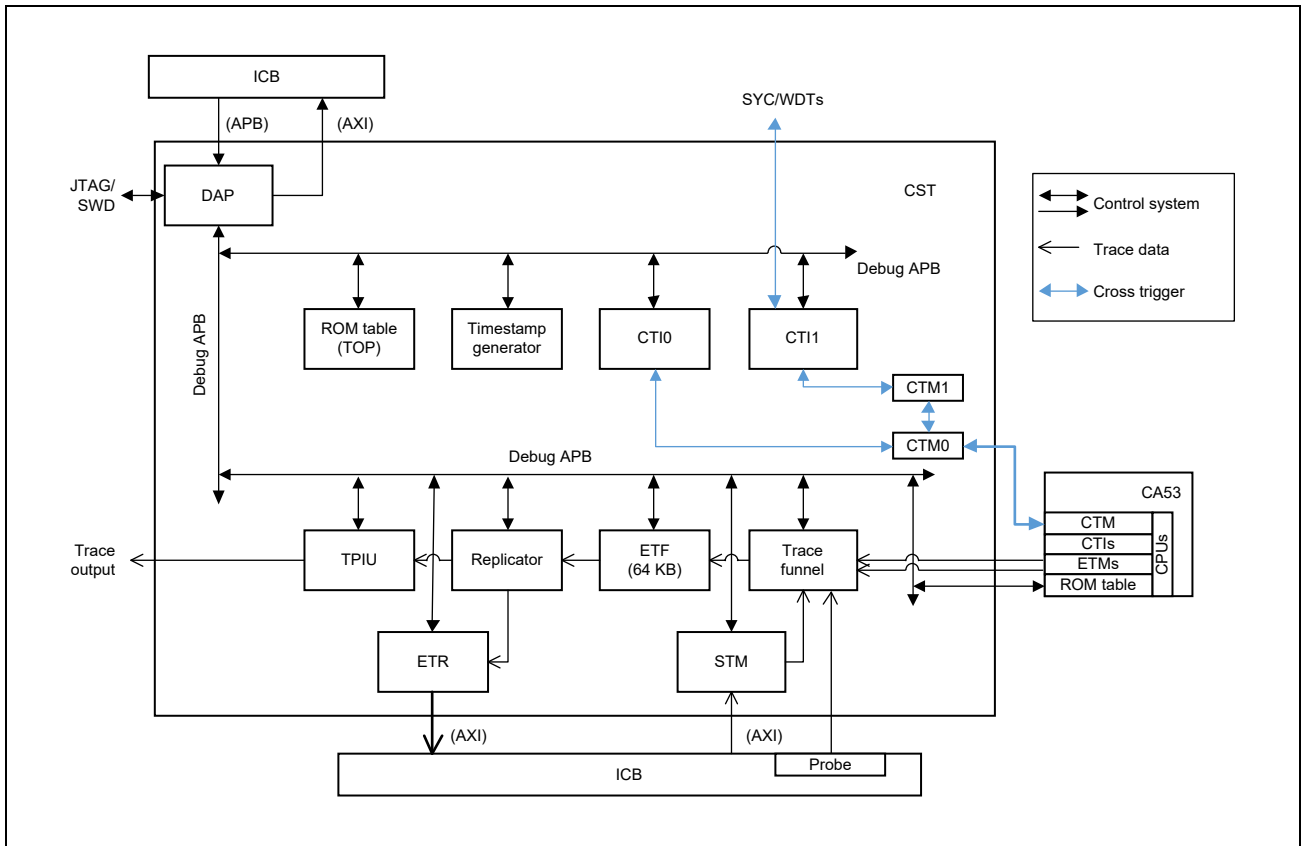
ICB

(APB)

(AXI)

SYC/WDTs

JTAG/
SWD

DAP

CST

Control system

Trace data

Cross trigger

Debug APB

Debug APB

ROM table
(TOP)

Timestamp
generator

CTI0

CTI1

CTM1

CTM0

Debug APB

CA53

CTM

CTIs

ETMs

ROM table

CPUs

Trace
output

TPIU

Replicator

ETF
(64 KB)

Trace
funnel

ETR

STM

(AXI)

(AXI)

ICB

Probe